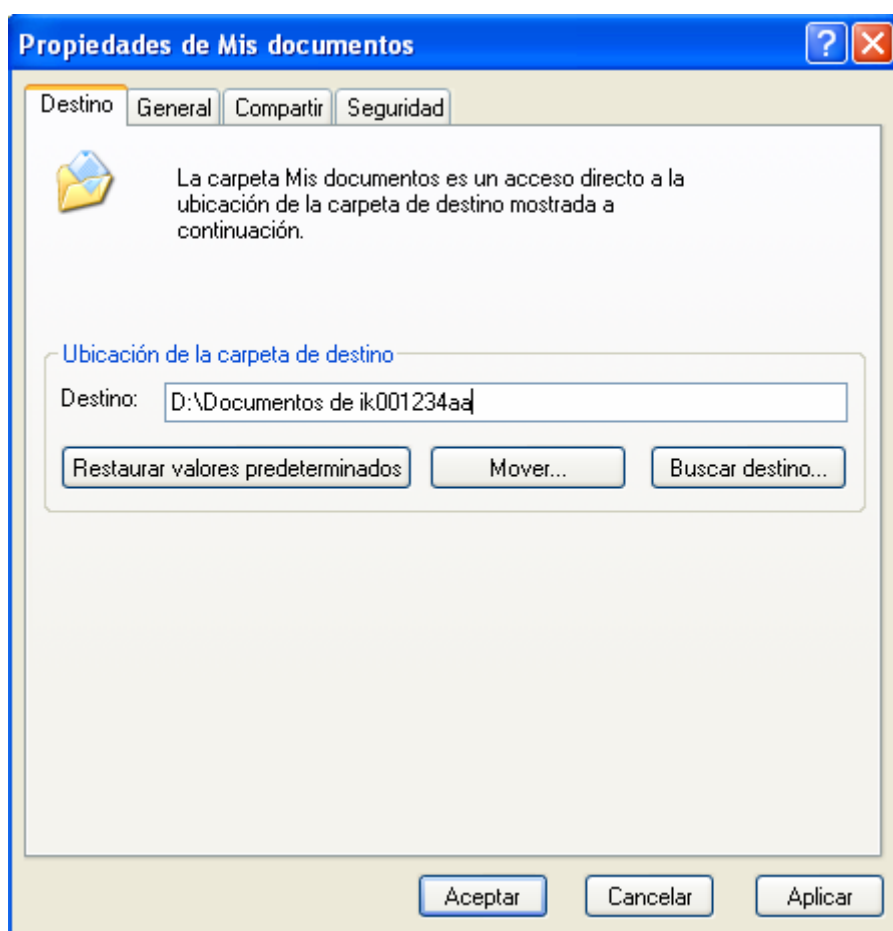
Propiedades de Mis documentos

?

Destino | General | Compartir | Seguridad

La carpeta Mis documentos es un acceso directo a la ubicación de la carpeta de destino mostrada a continuación.

Ubicación de la carpeta de destino

Destino: D:\Documentos de ik001234aa

Restaurar valores predeterminados | Mover... | Buscar destino...

Aceptar | Cancelar | Aplicar